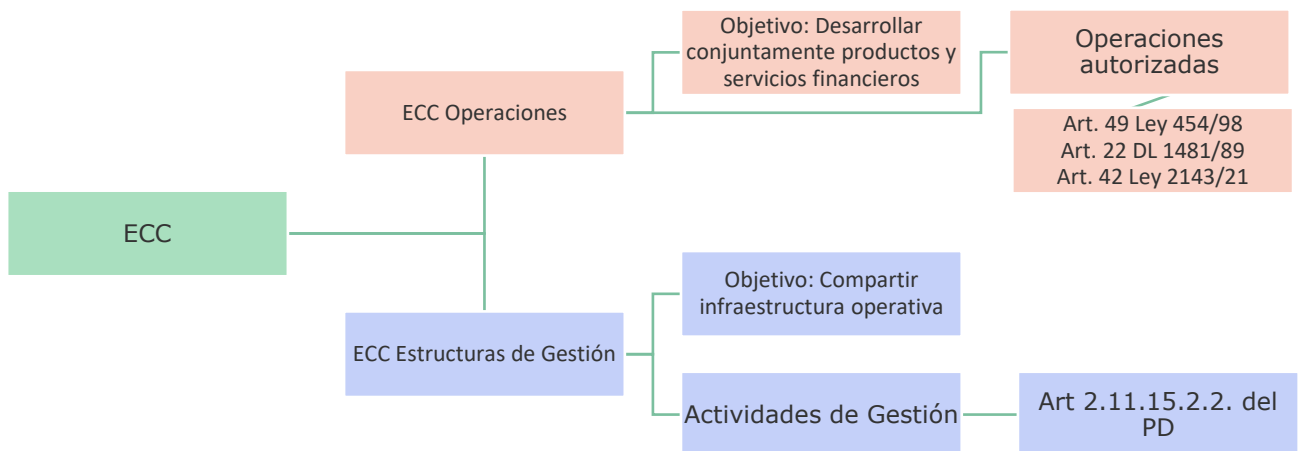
ECC

ECC Operaciones

Objetivo: Desarrollar conjuntamente productos y servicios financieros

Operaciones autorizadas

Art. 49 Ley 454/98
Art. 22 DL 1481/89
Art. 42 Ley 2143/21

ECC Estructuras de Gestión

Objetivo: Compartir infraestructura operativa

Actividades de Gestión

Art 2.11.15.2.2. del PD